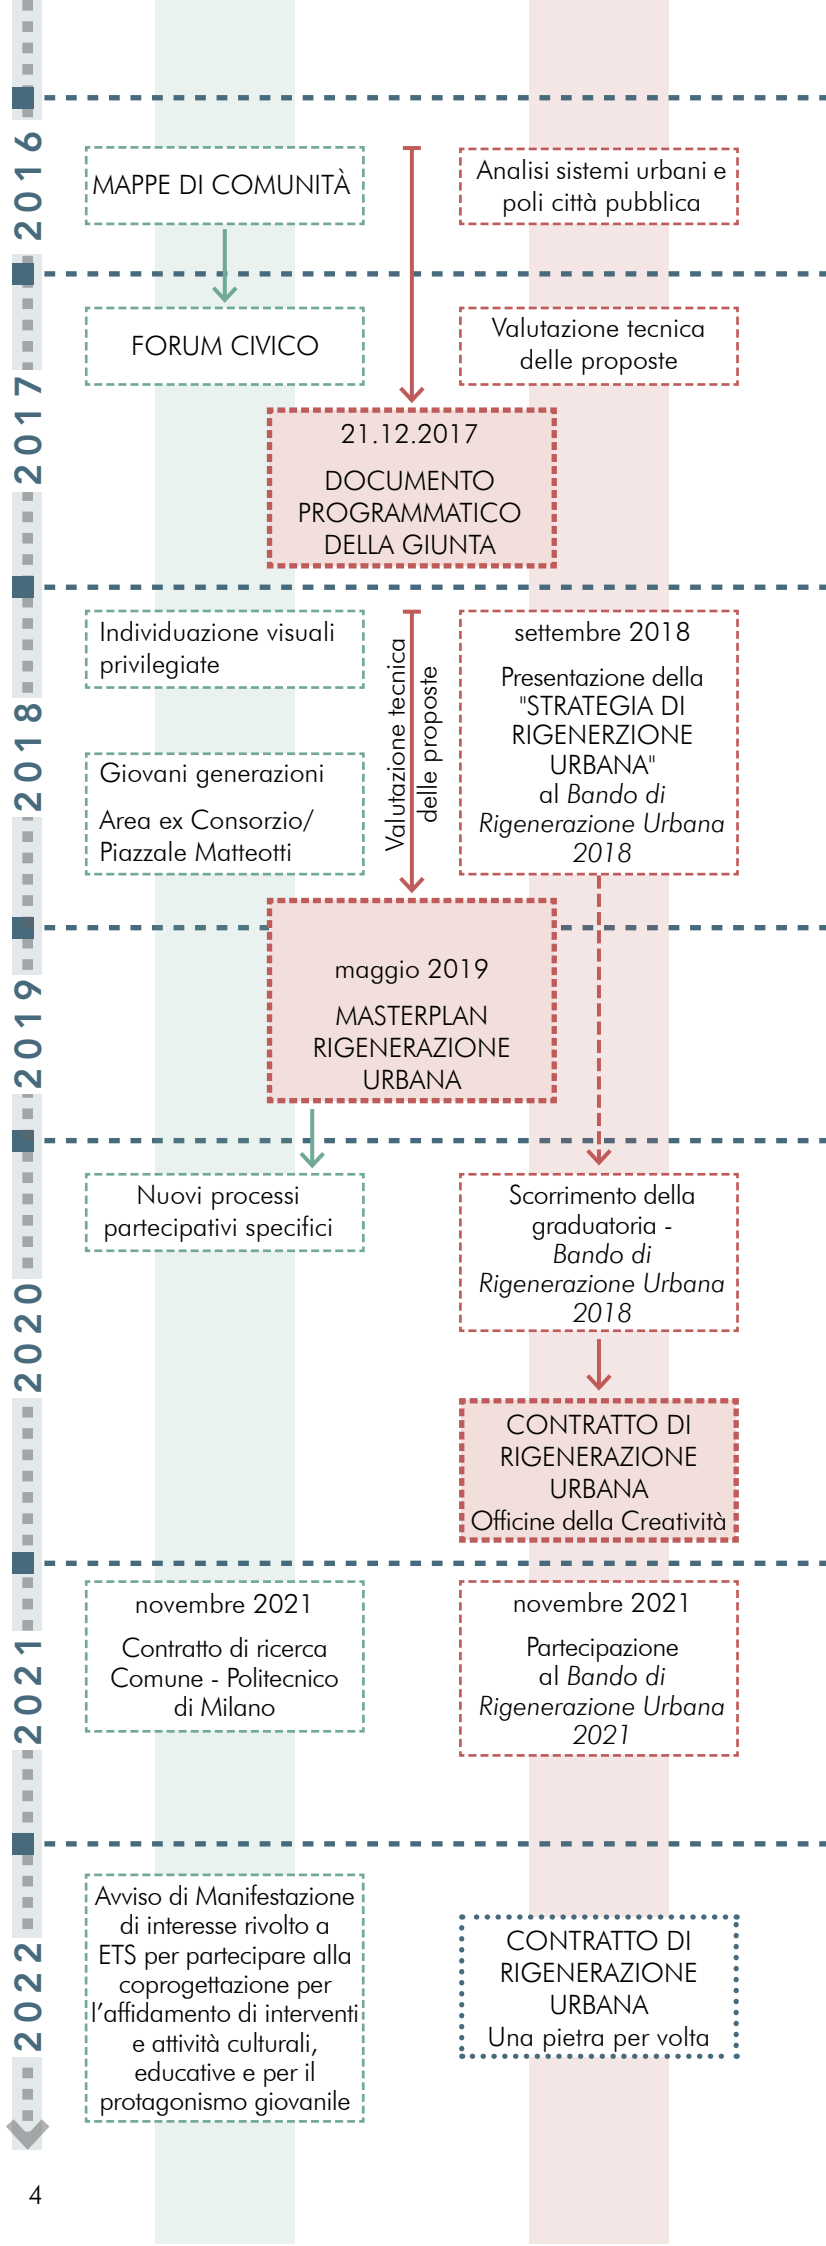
2016

MAPPE DI COMUNITÀ

Analisi sistemi urbani e poli città pubblica

2017

FORUM CIVICO

Valutazione tecnica delle proposte

21.12.2017

DOCUMENTO PROGRAMMATICO DELLA GIUNTA

2018

Individuazione visuali privilegiate

Giovani generazioni

Area ex Consorzio/ Piazzale Matteotti

Valutazione tecnica delle proposte

settembre 2018

Presentazione della "STRATEGIA DI RIGENERZIONE URBANA" al *Bando di Rigenerazione Urbana 2018*

2019

maggio 2019

MASTERPLAN RIGENERAZIONE URBANA

2020

Nuovi processi partecipativi specifici

Scorrimento della graduatoria - *Bando di Rigenerazione Urbana 2018*

CONTRATTO DI RIGENERAZIONE URBANA Officine della Creatività

2021

novembre 2021

Contratto di ricerca Comune - Politecnico di Milano

novembre 2021

Partecipazione al *Bando di Rigenerazione Urbana 2021*

2022

Avviso di Manifestazione di interesse rivolto a ETS per partecipare alla coprogettazione per l'affidamento di interventi e attività culturali, educative e per il protagonismo giovanile

CONTRATTO DI RIGENERAZIONE URBANA Una pietra per volta

4